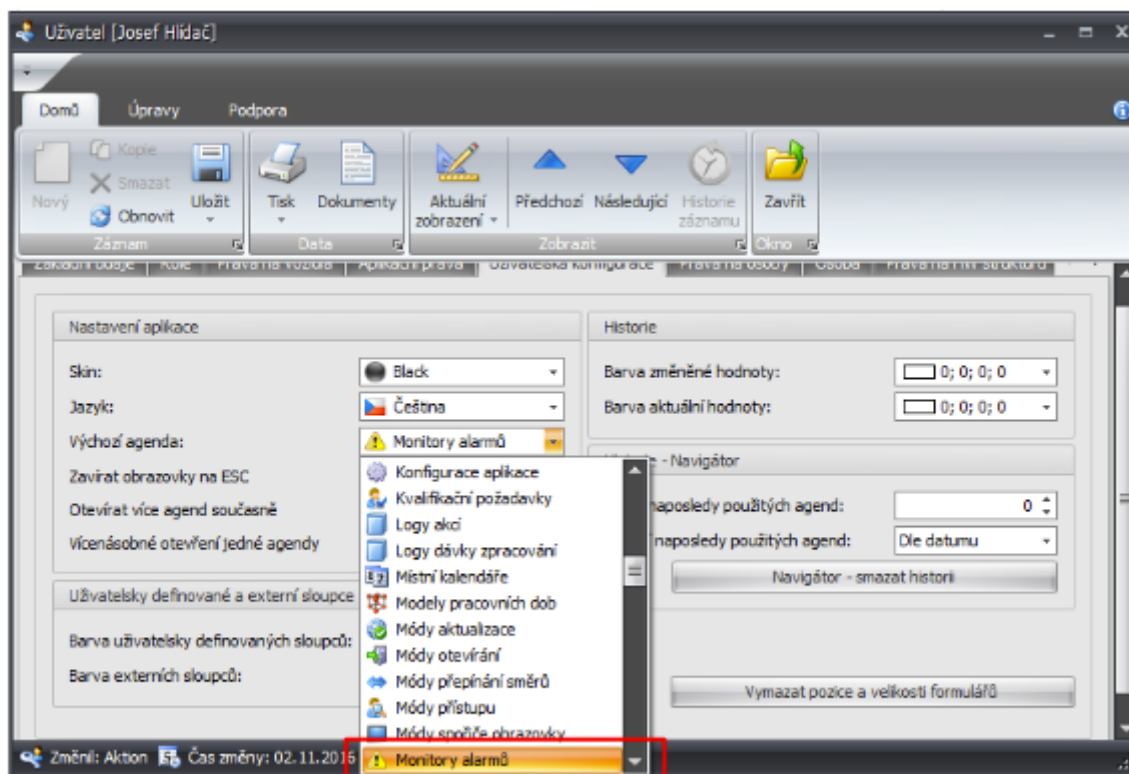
Uživatel [Josef Hlídač]

Domů Úpravy Podpora

Kopie
Nový Smazat Uložit
Obnovit
Záznam

Tisk Dokumenty
Data

Aktuální zobrazení Předchozí Následující Historie záznamu
Zobrazit

Zavřít
Okno

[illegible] | Role | Práva na vozidla | Aplikační práva | Uživatelská konfigurace | Práva na osoby | Osoba | Práva na HR strukturu

Nastavení aplikace

Skin: Black
Jazyk: Čeština
Výchozí agenda: Monitory alarmů
Zavírat obrazovky na ESC
Otevírat více agend současně
Vícenásobné otevření jedné agendy

Konfigurace aplikace
Kvalifikační požadavky
Logy akcí
Logy dávky zpracování
Místní kalendáře
Modely pracovních dob
Módy aktualizace
Módy otevírání
Módy přepínání směrů
Módy přístupu
Módy spořiče obrazovky
Monitory alarmů

Uživatelsky definované a externí sloupce

Barva uživatelsky definovaných sloupců:
Barva externích sloupců:

Historie

Barva změněné hodnoty: 0; 0; 0; 0
Barva aktuální hodnoty: 0; 0; 0; 0

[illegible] - Navigátor

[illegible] naposledy použitých agend: 0
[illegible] naposledy použitých agend: Dle datumu

Navigátor - smazat historii

Vymazat pozice a velikosti formulářů

Změnil: Aktion Čas změny: 02.11.2015